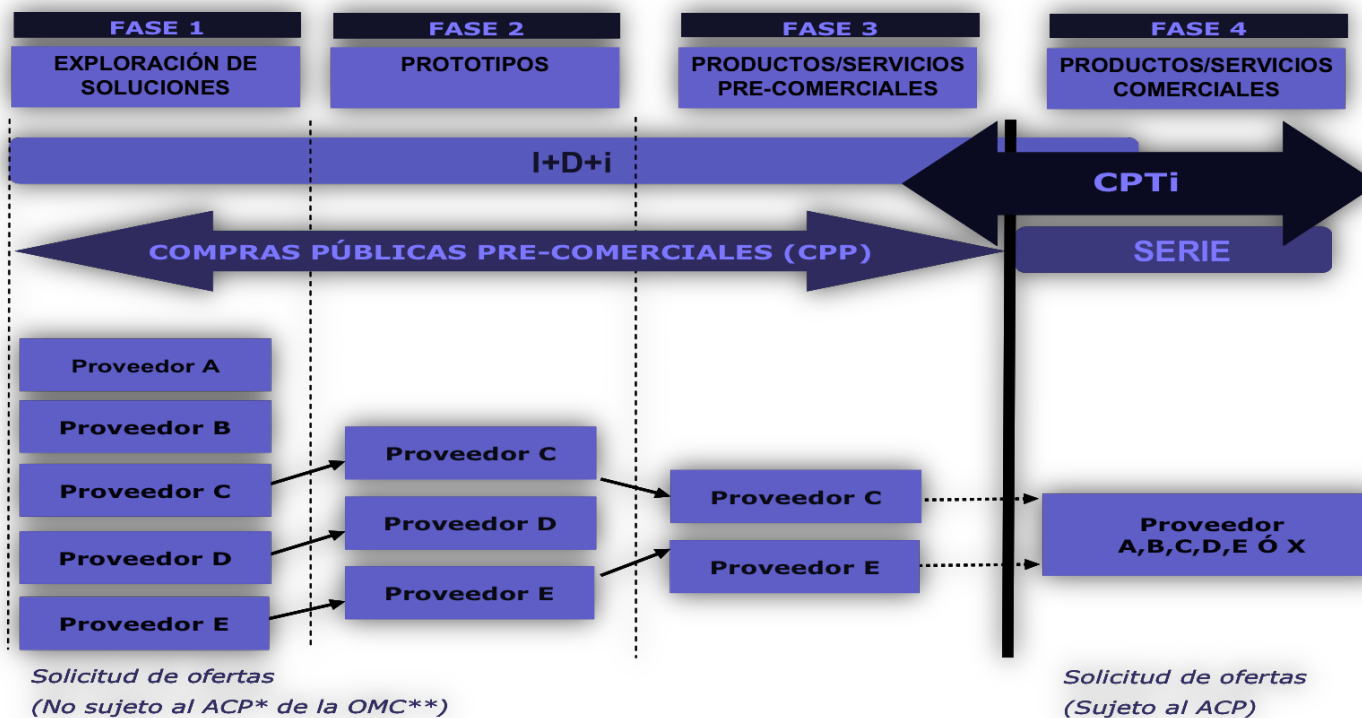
FASE 1
EXPLORACIÓN DE SOLUCIONES

FASE 2
PROTOTIPOS

FASE 3
PRODUCTOS/SERVICIOS PRE-COMERCIALES

FASE 4
PRODUCTOS/SERVICIOS COMERCIALES

I+D+i

CPTi

COMPRAS PÚBLICAS PRE-COMERCIALES (CPP)

SERIE

Proveedor A
Proveedor B
Proveedor C
Proveedor D
Proveedor E

Proveedor C
Proveedor D
Proveedor E

Proveedor C
Proveedor E

Proveedor A,B,C,D,E Ó X

Solicitud de ofertas
(No sujeto al ACP* de la OMC**)

Solicitud de ofertas
(Sujeto al ACP)